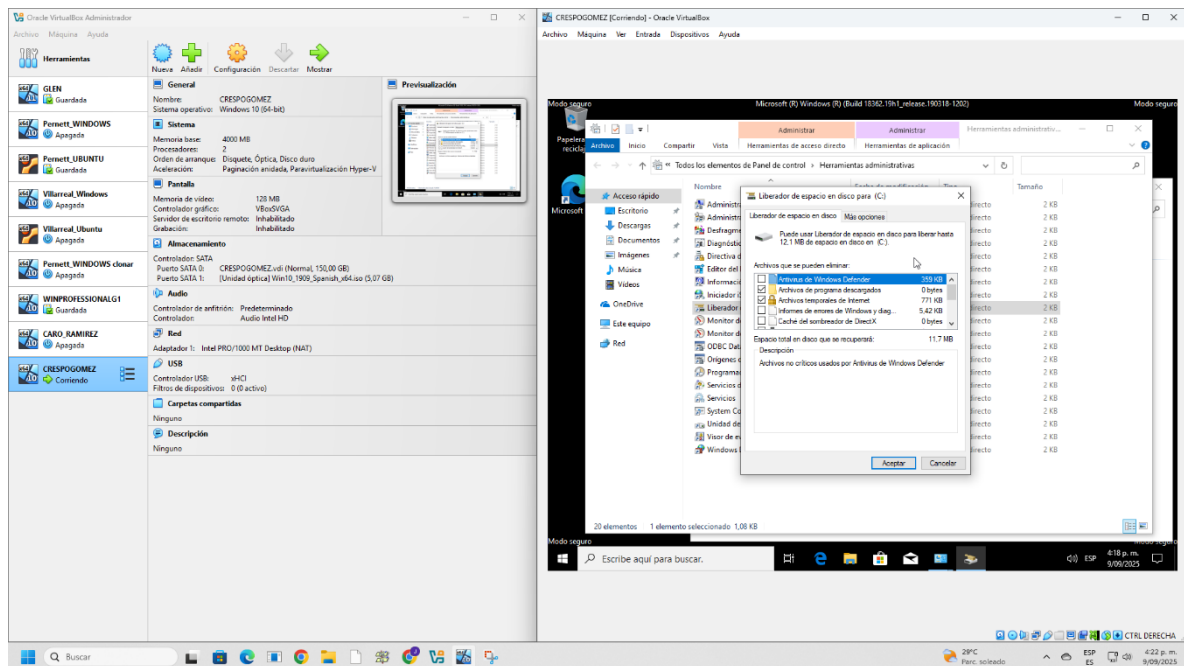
Oracle VirtualBox Administrador
Archivo Máquina Ayuda
Herramientas
Nueva Añadir Configuración Descartar Mostrar

GLEN
Guardada
Pernett_WINDOWS
Apagada
Pernett_UBUNTU
Guardada
Villarreal_Windows
Apagada
Villarreal_Ubuntu
Apagada
Pernett_WINDOWS clonar
Apagada
WINPROFESSIONALG1
Guardada
CARO_RAMIREZ
Apagada
CRESPOGOMEZ
Corriendo

General
Nombre: CRESPOGOMEZ
Sistema operativo: Windows 10 (64-bit)
Sistema
Memoria base: 4000 MB
Procesadores: 2
Orden de arranque: Disquete, Óptica, Disco duro
Aceleración: Paginación anidada, Paravirtualización Hyper-V
Pantalla
Memoria de vídeo: 128 MB
Controlador gráfico: VBoxSVGA
Servidor de escritorio remoto: Inhabilitado
Grabación: Inhabilitado
Almacenamiento
Controlador: SATA
Puerto SATA 0: CRESPOGOMEZ.vdi (Normal, 150,00 GB)
Puerto SATA 1: [Unidad óptica] Win10_1909_Spanish_x64.iso (5,07 GB)
Audio
Controlador de anfitrión: Predeterminado
Controlador: Audio Intel HD
Red
Adaptador 1: Intel PRO/1000 MT Desktop (NAT)
USB
Controlador USB: xHCI
Filtros de dispositivos: 0 (0 activo)
Carpetas compartidas
Ninguno
Descripción
Ninguno
Previsualización

CRESPOGOMEZ [Corriendo] - Oracle VirtualBox
Archivo Máquina Ver Entrada Dispositivos Ayuda
Modo seguro Microsoft (R) Windows (R) (Build 18362.19h1_release.190318-1202) Modo seguro
Papelera de reciclaje
Microsoft
Administrar Administrar Herramientas administrativas
Archivo Inicio Compartir Vista Herramientas de acceso directo Herramientas de aplicación
Todos los elementos de Panel de control > Herramientas administrativas
Acceso rápido
Escritorio
Descargas
Documentos
Imágenes
Música
Vídeos
OneDrive
Este equipo
Red
Nombre
Administr
Administr
Desfragm
Diagnósti
Directiva d
Editor del
Informaci
Iniciador I
Liberador
Monitor d
Monitor d
ODBC Dat
Orígenes d
Programa
Servicios d
Servicios
System Co
Unidad de
Visor de e
Windows
Tamaño
2 KB
2 KB
2 KB
2 KB
2 KB
2 KB
2 KB
2 KB
2 KB
2 KB
2 KB
2 KB
2 KB
2 KB
2 KB
2 KB
2 KB
2 KB
2 KB
2 KB
20 elementos 1 elemento seleccionado 1,08 KB

Liberador de espacio en disco para (C:)
Liberador de espacio en disco Más opciones
Puede usar Liberador de espacio en disco para liberar hasta 12,1 MB de espacio en disco en (C:).
Archivos que se pueden eliminar:
Antivirus de Windows Defender 359 KB
Archivos de programa descargados 0 bytes
Archivos temporales de Internet 771 KB
Informes de errores de Windows y diag... 5,42 KB
Caché del sombreador de DirectX 0 bytes
Espacio total en disco que se recuperará: 11,7 MB
Descripción
Archivos no críticos usados por Antivirus de Windows Defender
Aceptar Cancelar

Modo seguro
Escribe aquí para buscar.
ESP 4:18 p. m. 9/09/2025
CTRL DERECHA
Buscar
29°C Parc. soleado
ESP ES 4:22 p. m. 9/09/2025